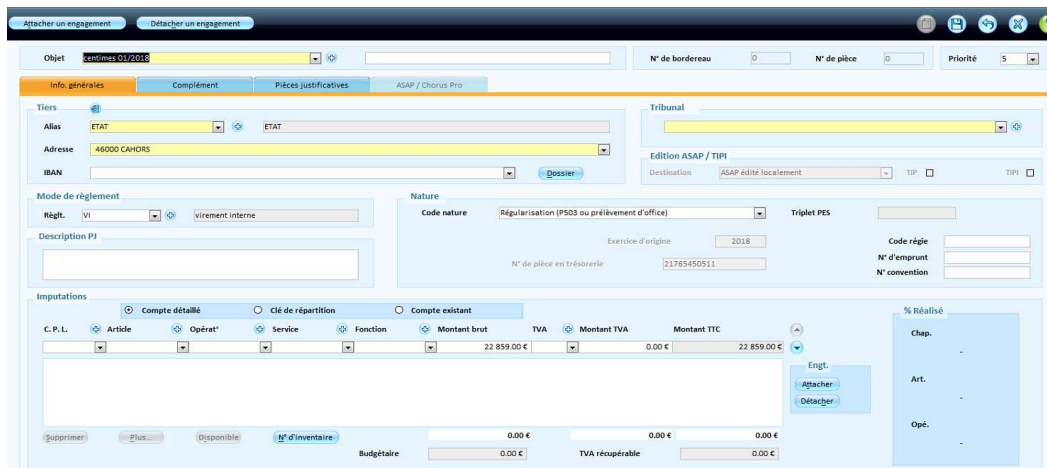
Attacher un engagement
Détacher un engagement

Objet centimes 01/2018
N° de bordereau 0
N° de pièce 0
Priorité 5

Info. générales
Complément
Pièces justificatives
ASAP / Chorus Pro

Tiers
Alias ETAT
ETAT
Adresse 46000 CAHORS
IBAN
Dossier

Tribunal

Edition ASAP / TIPI
Destination ASAP édité localement
TIP
TIPI

Mode de règlement
Réglt. VI virement interne

Nature
Code nature Régularisation (P503 ou prélèvement d'office)
Triplet PES
Exercice d'origine 2018
N° de pièce en trésorerie 21765450511
Code régie
N° d'emprunt
N° convention

Description PJ

Imputations
Compte détaillé
Clé de répartition
Compte existant
C. P. L.
Article
Opérat°
Service
Fonction
Montant brut
TVA
Montant TVA
Montant TTC
22 859.00 €
0.00 €
22 859.00 €

Engt.
Attacher
Détacher

% Réalisé
Chap.
-
Art.
-
Opé.
-

Supprimer
Plus...
Disponible
N° d'inventaire
0.00 €
0.00 €
0.00 €
Budgétaire 0.00 €
TVA récupérable 0.00 €